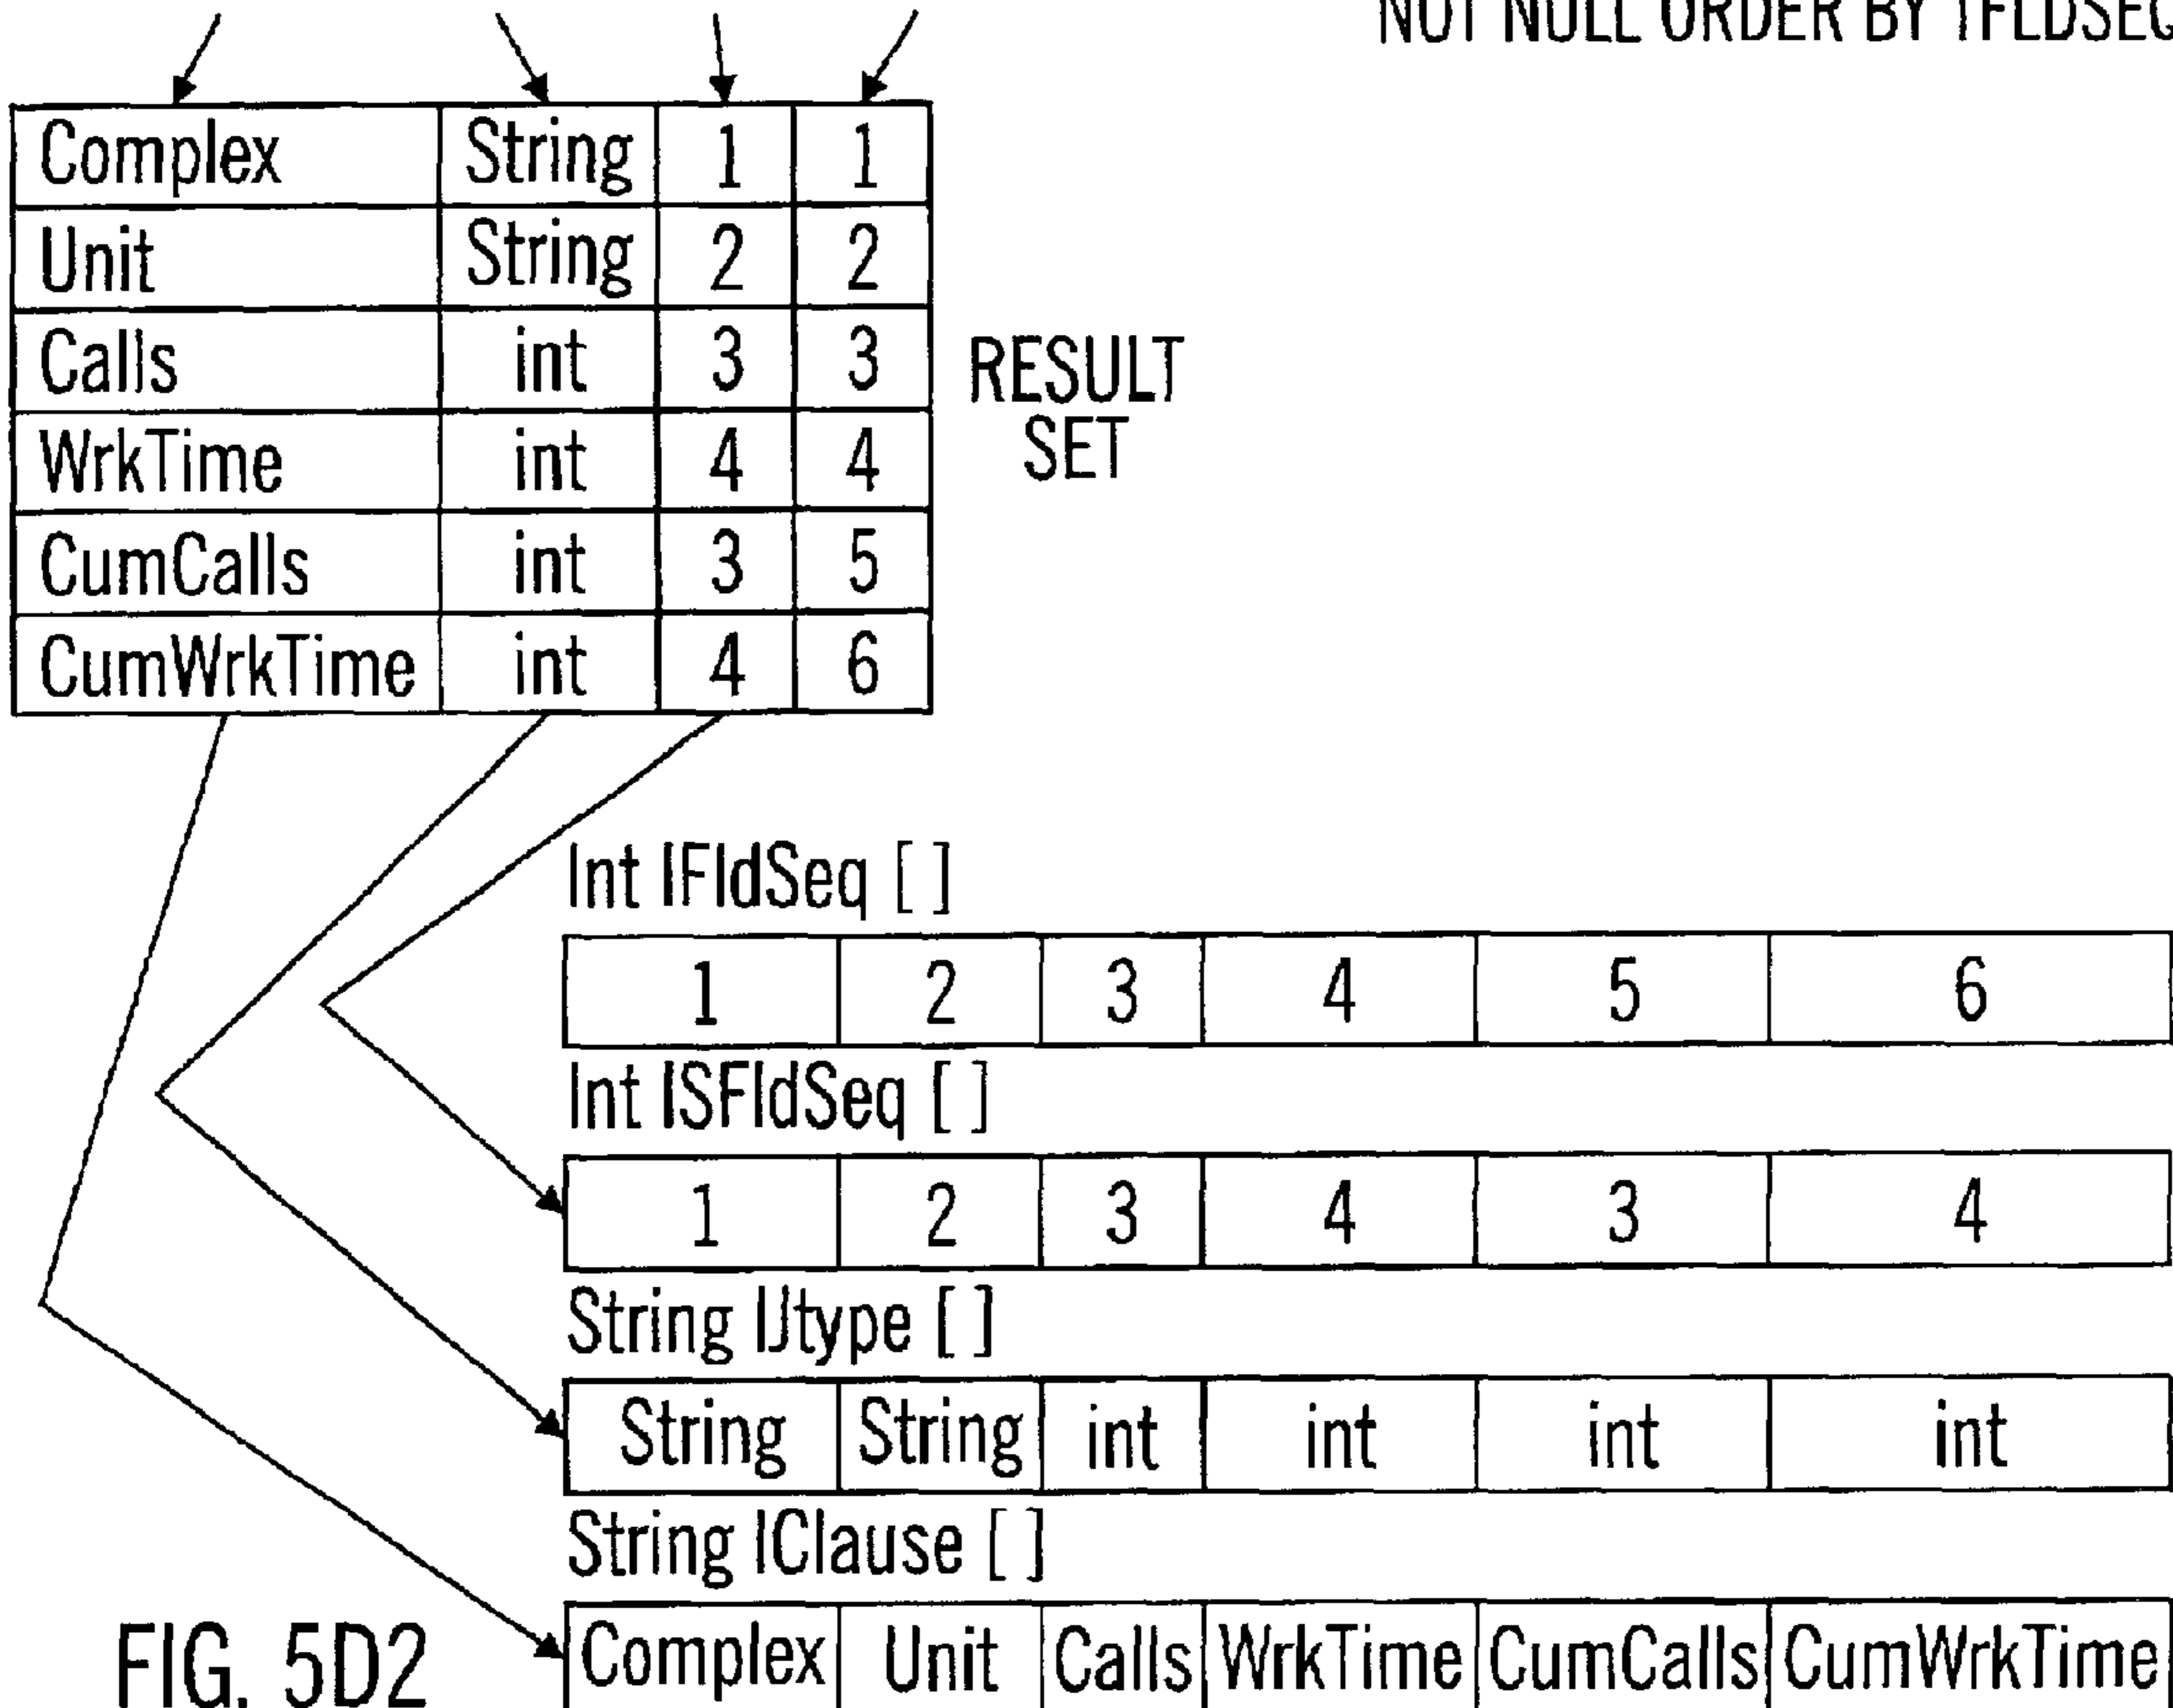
NOT NULL ORDER BY IFLDSEQ

| Complex | String | 1 | 1 |
|---|---|---|---|
| Unit | String | 2 | 2 |
| Calls | int | 3 | 3 |
| WrkTime | int | 4 | 4 |
| CumCalls | int | 3 | 5 |
| CumWrkTime | int | 4 | 6 |

RESULT SET

Int IFldSeq [ ]

| 1 | 2 | 3 | 4 | 5 | 6 |
|---|---|---|---|---|---|

Int ISFldSeq [ ]

| 1 | 2 | 3 | 4 | 3 | 4 |
|---|---|---|---|---|---|

String IJtype [ ]

| String | String | int | int | int | int |
|---|---|---|---|---|---|

String IClause [ ]

| Complex | Unit | Calls | WrkTime | CumCalls | CumWrkTime |
|---|---|---|---|---|---|

FIG. 5D2